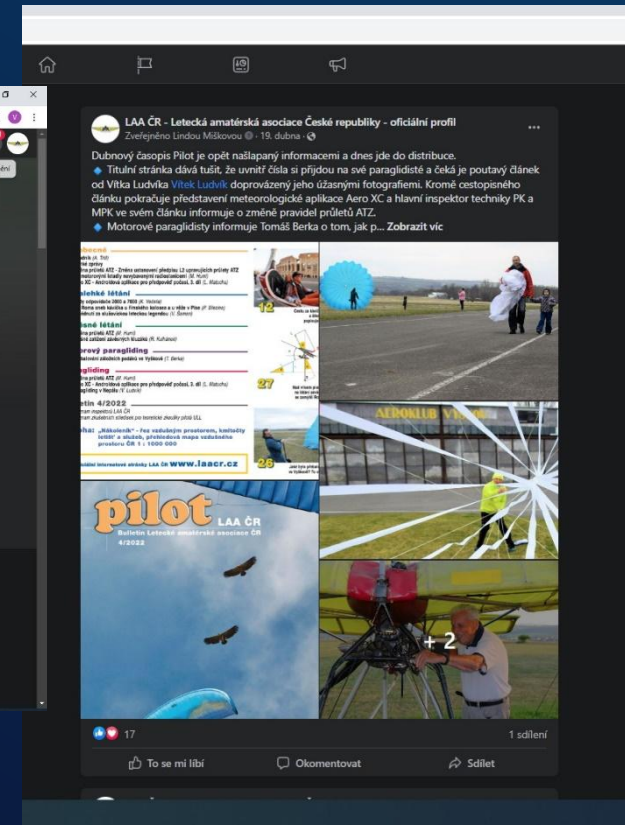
LAA ČR - Letecká amatérská asociace České republiky - oficiální profil
Zveřejněno Lindou Miškovou · 19. dubna

Dubnový časopis Pilot je opět našlapaný informacemi a dnes jde do distribuce.
◆ Titulní stránka dává tušit, že uvnitř čísla si přijdou na své paraglidisté a čeká je poutavý článek od Vítka Ludvíka Vítek Ludvík doprovázený jeho úžasnými fotografiemi. Kromě cestopisného článku pokračuje představení meteorologické aplikace Aero XC a hlavní inspektor techniky PK a MPK ve svém článku informuje o změně pravidel průletů ATZ.
◆ Motorové paraglidisty informuje Tomáš Berka o tom, jak p... Zobrazit víc

12

27

28

www.laacr.cz

AEROKLUB V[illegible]

pilot LAA ČR
Bulletin Letecké amatérské asociace ČR
4/2022

+2

17

1 sdílení

To se mi líbí Okomentovat Sdílet